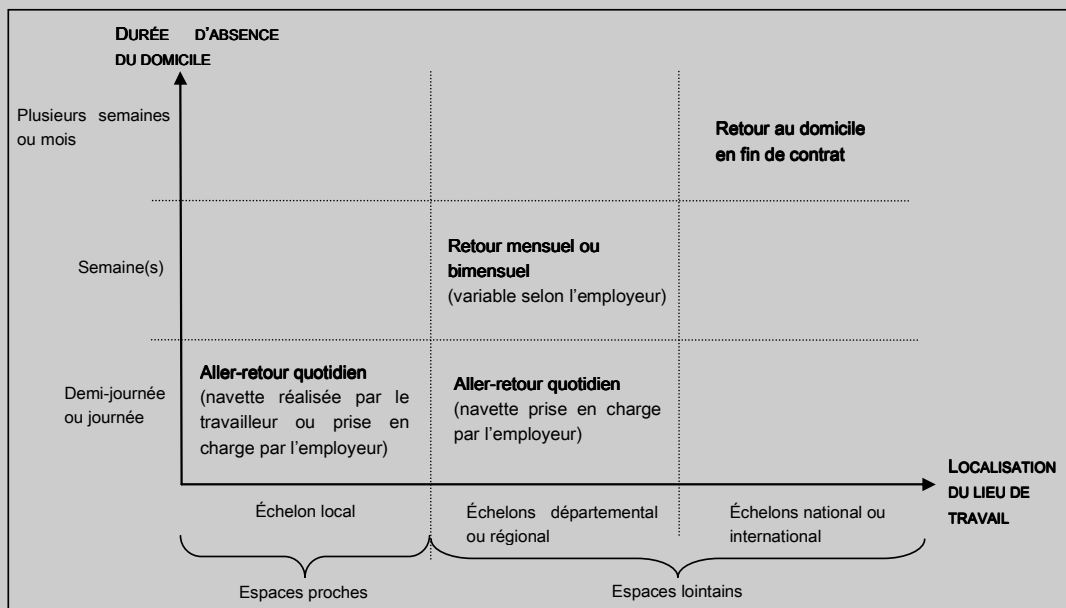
DURÉE D'ABSENCE DU DOMICILE

Plusieurs semaines ou mois

Retour au domicile en fin de contrat

Semaine(s)

Retour mensuel ou bimensuel (variable selon l'employeur)

Demi-journée ou journée

Aller-retour quotidien (navette réalisée par le travailleur ou prise en charge par l'employeur)

Aller-retour quotidien (navette prise en charge par l'employeur)

LOCALISATION DU LIEU DE TRAVAIL

Échelon local

Échelons départemental ou régional

Échelons national ou international

Espaces proches

Espaces lointains